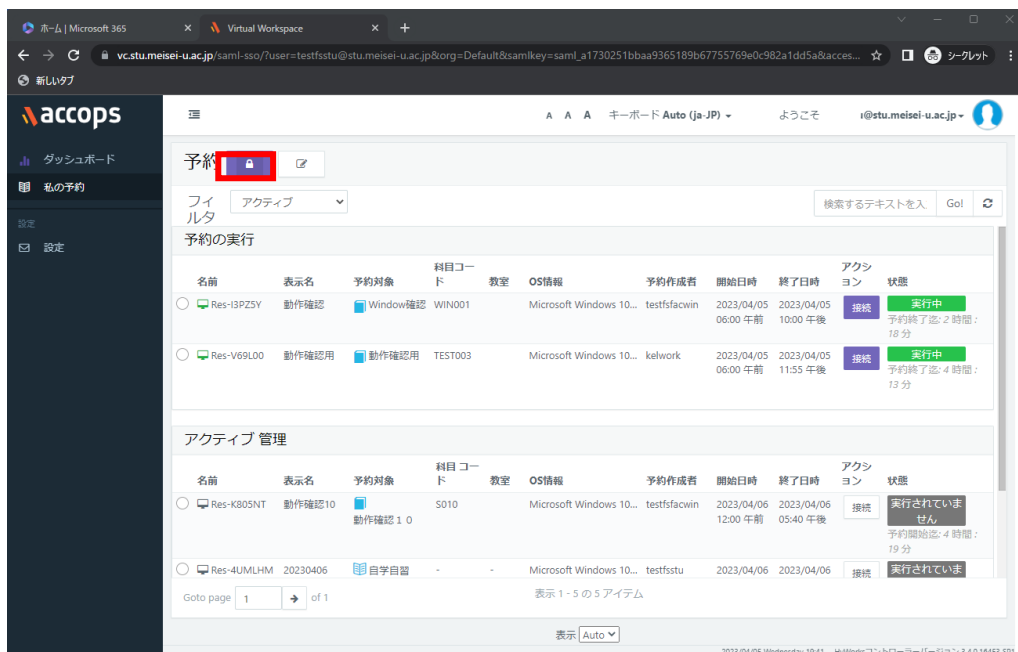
ホーム | Microsoft 365 × Virtual Workspace × +

vc.stu.meisei-u.ac.jp/saml-sso/?user=testfsstu@stu.meisei-u.ac.jp&org=Default&samlkey=saml_a1730251bbaa9365189b67755769e0c982a1dd5a&acces... シークレット

新しいタブ

accops

ダッシュボード
私の予約
設定
設定

A A A キーボード Auto (ja-JP) ようこそ ı@stu.meisei-u.ac.jp

予約

フィルタ アクティブ 検索するテキストを入 Go!

予約の実行

| 名前 | 表示名 | 予約対象 | 科目コード | 教室 | OS情報 | 予約作成者 | 開始日時 | 終了日時 | アクション | 状態 |
|---|---|---|---|---|---|---|---|---|---|---|
| Res-I3PZ5Y | 動作確認 | Window確認 | WIN001 | | Microsoft Windows 10... | testfsfacwin | 2023/04/05 06:00 午前 | 2023/04/05 10:00 午後 | 接続 | 実行中 予約終了迄: 2 時間 : 18 分 |
| Res-V69L00 | 動作確認用 | 動作確認用 | TEST003 | | Microsoft Windows 10... | kelwork | 2023/04/05 06:00 午前 | 2023/04/05 11:55 午後 | 接続 | 実行中 予約終了迄: 4 時間 : 13 分 |

アクティブ 管理

| 名前 | 表示名 | 予約対象 | 科目コード | 教室 | OS情報 | 予約作成者 | 開始日時 | 終了日時 | アクション | 状態 |
|---|---|---|---|---|---|---|---|---|---|---|
| Res-K805NT | 動作確認10 | 動作確認１０ | S010 | | Microsoft Windows 10... | testfsfacwin | 2023/04/06 12:00 午前 | 2023/04/06 05:40 午後 | 接続 | 実行されていません 予約開始迄: 4 時間 : 19 分 |
| Res-4UMLHM | 20230406 | 自学自習 | - | - | Microsoft Windows 10... | testfsstu | 2023/04/06 | 2023/04/06 | 接続 | 実行されていま |

Goto page 1 of 1 表示 1 - 5 の 5 アイテム

表示 Auto